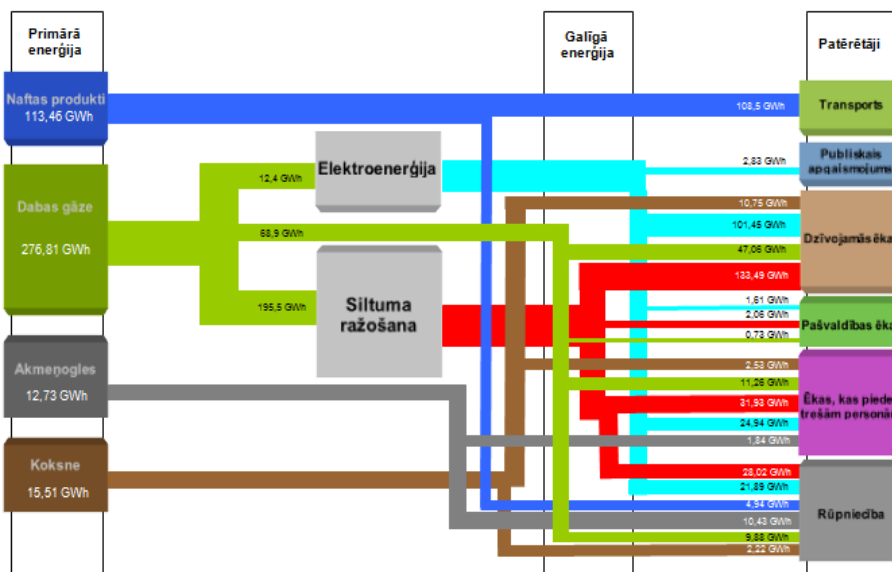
Primārā enerģija

Galīgā enerģija

Patērētāji

Naftas produkti 113,46 GWh

Dabas gāze

276,81 GWh

Akmeņogles 12,73 GWh

Koksne 15,51 GWh

12,4 GWh

Elektroenerģija

68,9 GWh

195,5 GWh

Siltuma ražošana

108,5 GWh

Transports

2,83 GWh

Publiskais apgaismojums

10,75 GWh

101,45 GWh

Dzīvojamās ēkas

47,06 GWh

133,49 GWh

1,61 GWh

2,06 GWh

Pašvaldības ēkas

0,73 GWh

2,53 GWh

11,26 GWh

Ēkas, kas pieder trešām personām

31,93 GWh

24,94 GWh

1,84 GWh

28,02 GWh

21,89 GWh

4,94 GWh

Rūpniecība

10,43 GWh

9,88 GWh

2,22 GWh